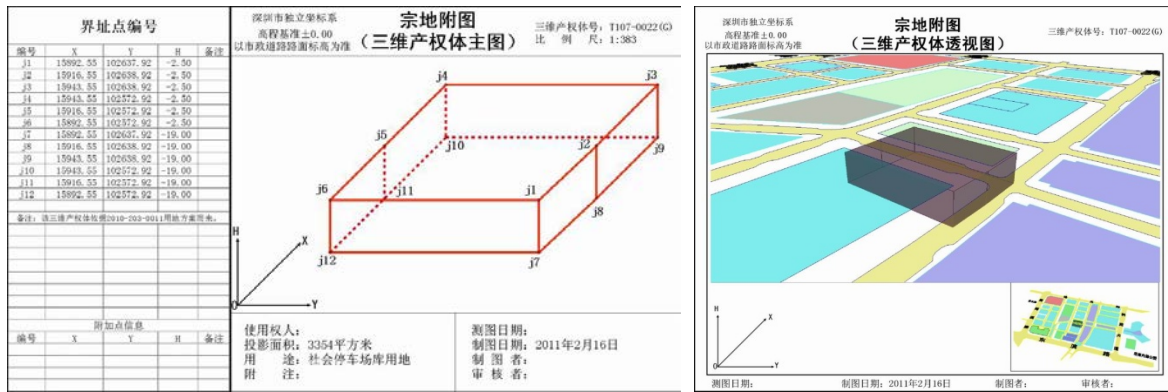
界址点编号

| 编号 | X | Y | H | 备注 |
|---|---|---|---|---|
| j1 | 15892.55 | 102637.92 | -2.50 | |
| j2 | 15916.55 | 102638.92 | -2.50 | |
| j3 | 15943.55 | 102638.92 | -2.50 | |
| j4 | 15943.55 | 102572.92 | -2.50 | |
| j5 | 15916.55 | 102572.92 | -2.50 | |
| j6 | 15892.55 | 102572.92 | -2.50 | |
| j7 | 15892.55 | 102637.92 | -19.00 | |
| j8 | 15916.55 | 102638.92 | -19.00 | |
| j9 | 15943.55 | 102638.92 | -19.00 | |
| j10 | 15943.55 | 102572.92 | -19.00 | |
| j11 | 15916.55 | 102572.92 | -19.00 | |
| j12 | 15892.55 | 102572.92 | -19.00 | |

备注：该三维产权体依据2010-203-0011用地方案而来。

附加点信息

| 编号 | X | Y | H | 备注 |
|---|---|---|---|---|

深圳市独立坐标系
高程基准±0.00
以市政道路路面标高为准

宗地附图
（三维产权体主图）

三维产权体号：T107-0022(G)
比　例　尺：1:383

j4 j3 j5 j10 j2 j9 j6 j11 j1 j8 j12 j7
H X Y O

使用权人：
投影面积：3354平方米
用　　途：社会停车场库用地
附　　注：

测图日期：
制图日期：2011年2月16日
制　图　者：
审　核　者：

深圳市独立坐标系
高程基准±0.00
以市政道路路面标高为准

宗地附图
（三维产权体透视图）

三维产权体号：T107-0022(G)

H X Y O

测图日期：　　制图日期：2011年2月16日　　制图者：　　审核者：